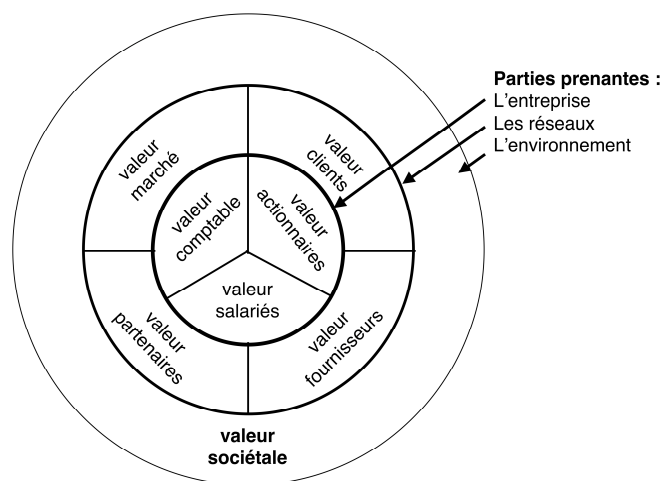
Parties prenantes :
L'entreprise
Les réseaux
L'environnement

valeur marché

valeur clients

valeur comptable

valeur actionnaires

valeur salariés

valeur partenaires

valeur fournisseurs

valeur sociétale